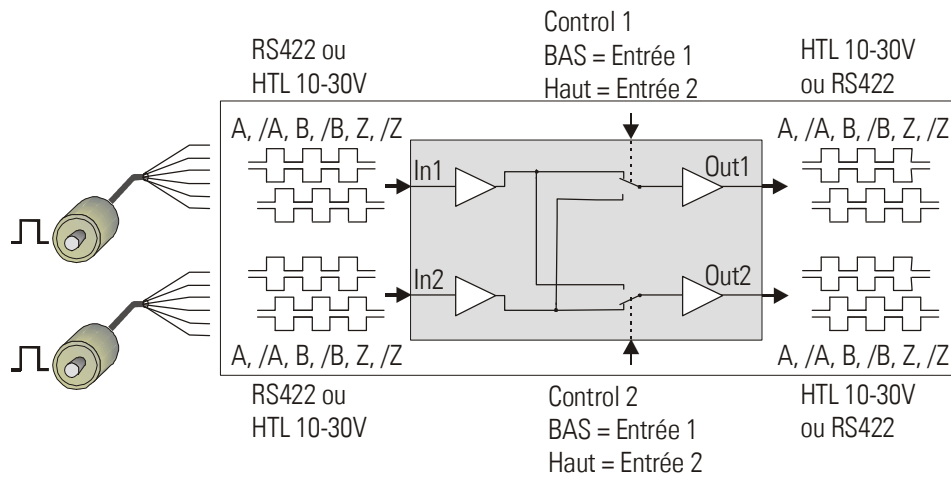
Control 1
BAS = Entrée 1
Haut = Entrée 2

RS422 ou
HTL 10-30V

HTL 10-30V
ou RS422

A, /A, B, /B, Z, /Z

A, /A, B, /B, Z, /Z

In1

Out1

In2

Out2

A, /A, B, /B, Z, /Z

A, /A, B, /B, Z, /Z

RS422 ou
HTL 10-30V

Control 2
BAS = Entrée 1
Haut = Entrée 2

HTL 10-30V
ou RS422